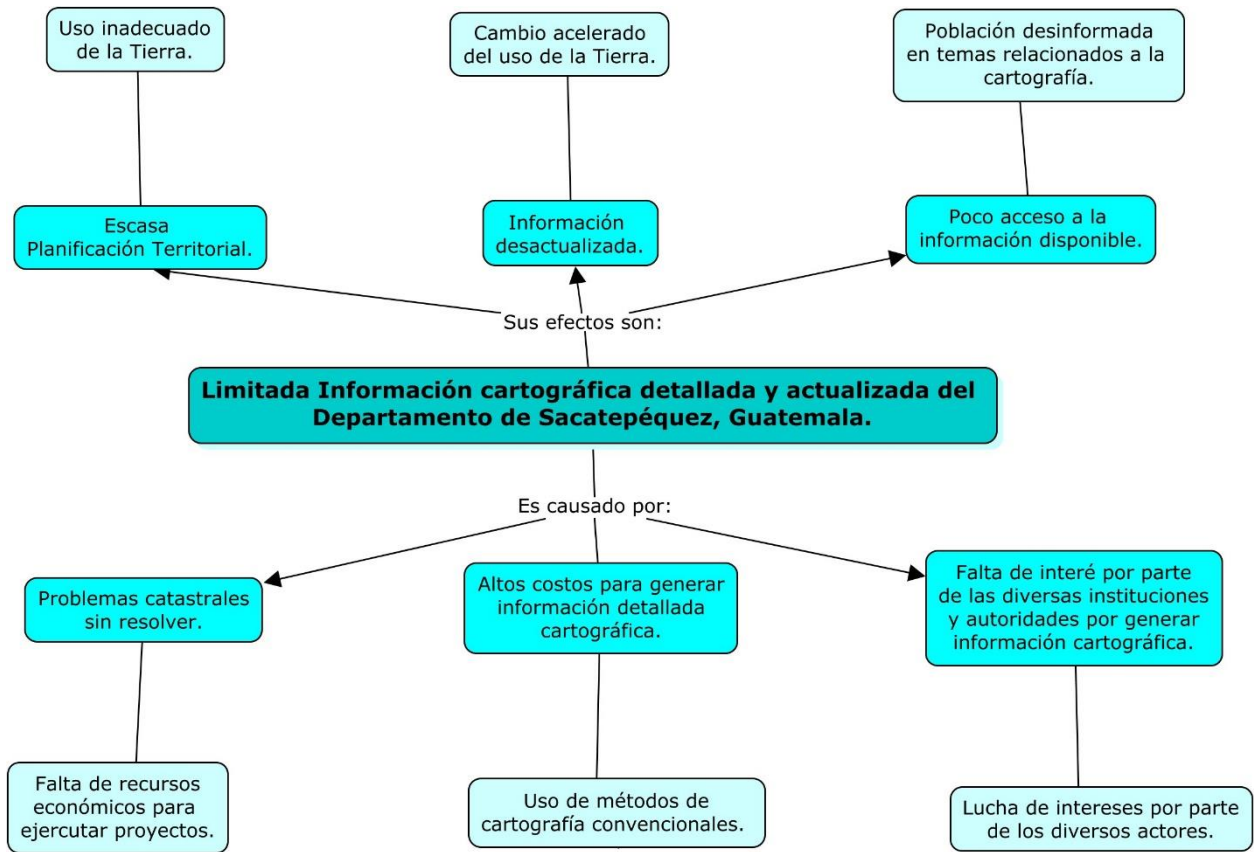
Uso inadecuado de la Tierra.

Cambio acelerado del uso de la Tierra.

Población desinformada en temas relacionados a la cartografía.

Escasa Planificación Territorial.

Información desactualizada.

Poco acceso a la información disponible.

Sus efectos son:

Limitada Información cartográfica detallada y actualizada del Departamento de Sacatepéquez, Guatemala.

Es causado por:

Problemas catastrales sin resolver.

Altos costos para generar información detallada cartográfica.

Falta de interé por parte de las diversas instituciones y autoridades por generar información cartográfica.

Falta de recursos económicos para ejecutar proyectos.

Uso de métodos de cartografía convencionales.

Lucha de intereses por parte de los diversos actores.